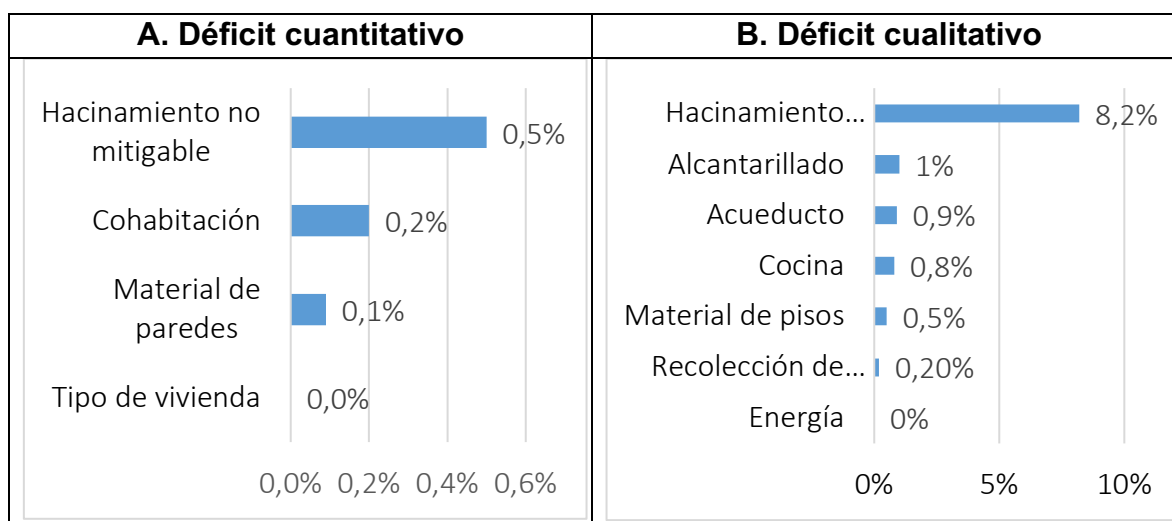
| A. Déficit cuantitativo | B. Déficit cualitativo |
|---|---|

Hacinamiento no mitigable 0,5%
Cohabitación 0,2%
Material de paredes 0,1%
Tipo de vivienda 0,0%
0,0% 0,2% 0,4% 0,6%

Hacinamiento... 8,2%
Alcantarillado 1%
Acueducto 0,9%
Cocina 0,8%
Material de pisos 0,5%
Recolección de... 0,20%
Energía 0%
0% 5% 10%